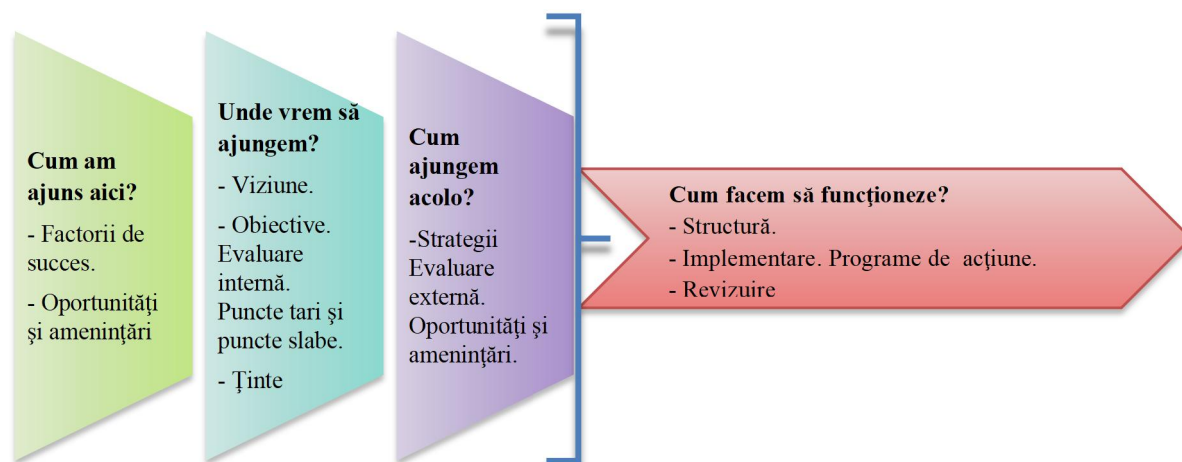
Cum am ajuns aici?

- Factorii de succes.

- Oportunităţi şi ameninţări

Unde vrem să ajungem?

- Viziune.

- Obiective. Evaluare internă. Puncte tari şi puncte slabe.

- Ținte

Cum ajungem acolo?

-Strategii Evaluare externă. Oportunităţi şi ameninţări.

Cum facem să funcţioneze?

- Structură.

- Implementare. Programe de acţiune.

- Revizuire